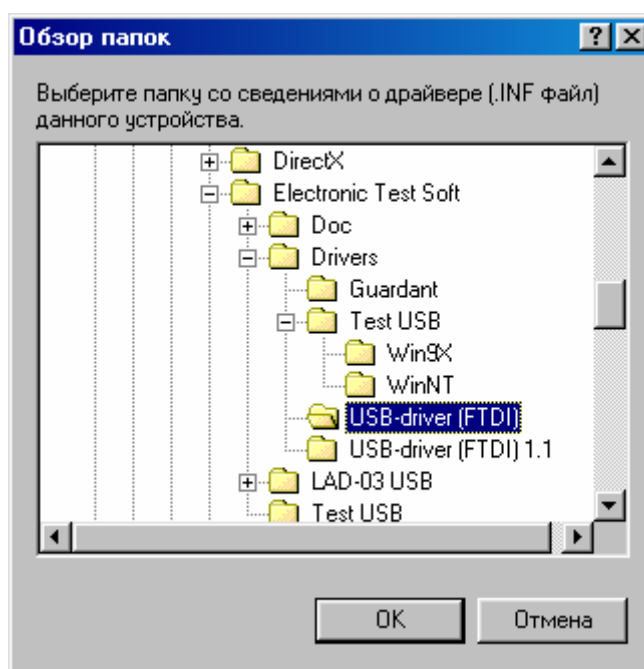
Обзор папок

?

Выберите папку со сведениями о драйвере (.INF файл) данного устройства.

DirectX
Electronic Test Soft
Doc
Drivers
Guardant
Test USB
Win9X
WinNT
USB-driver (FTDI)
USB-driver (FTDI) 1.1
LAD-03 USB
Test USB

OK

Отмена